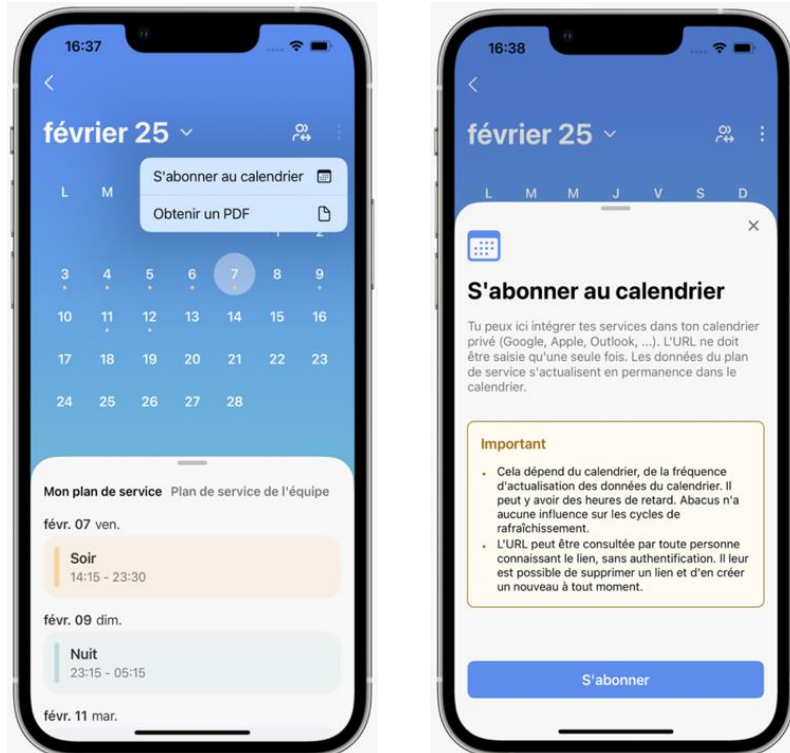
16:37

<

février 25

S'abonner au calendrier

Obtenir un PDF

L M

2

3 4 5 6 7 8 9

10 11 12 13 14 15 16

17 18 19 20 21 22 23

24 25 26 27 28

Mon plan de service Plan de service de l'équipe

févr. 07 ven.

Soir
14:15 - 23:30

févr. 09 dim.

Nuit
23:15 - 05:15

févr. 11 mar.

16:38

<

février 25

L M M J V S D

×

S'abonner au calendrier

Tu peux ici intégrer tes services dans ton calendrier privé (Google, Apple, Outlook, ...). L'URL ne doit être saisie qu'une seule fois. Les données du plan de service s'actualisent en permanence dans le calendrier.

Important

- Cela dépend du calendrier, de la fréquence d'actualisation des données du calendrier. Il peut y avoir des heures de retard. Abacus n'a aucune influence sur les cycles de rafraîchissement.
- L'URL peut être consultée par toute personne connaissant le lien, sans authentification. Il leur est possible de supprimer un lien et d'en créer un nouveau à tout moment.

S'abonner